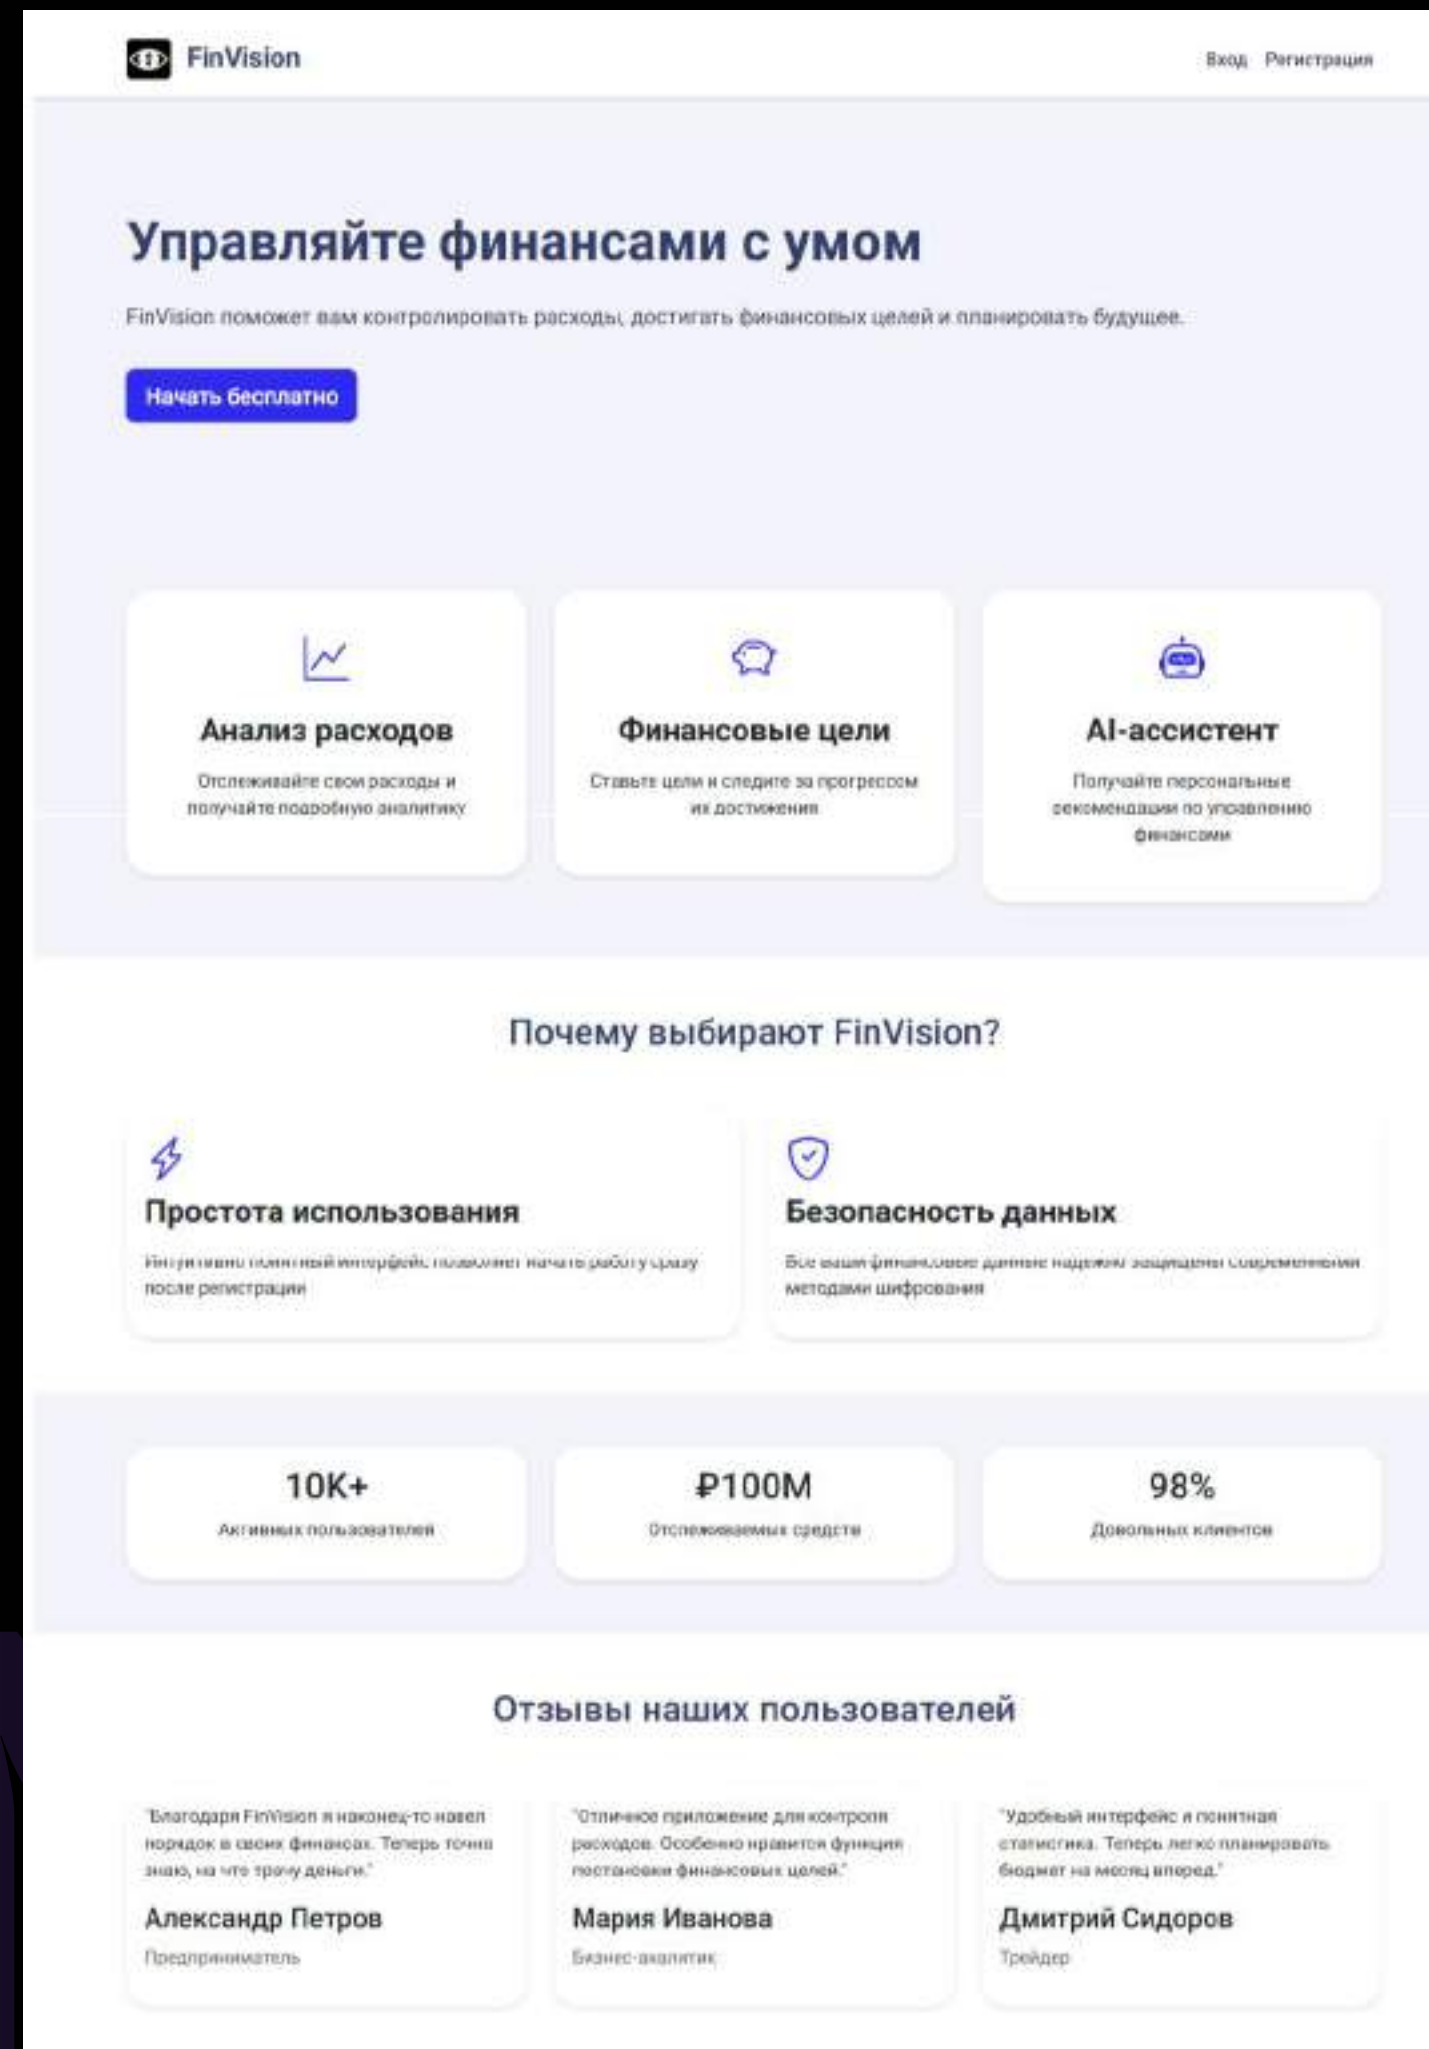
FinVision

Вход Регистрация

Управляйте финансами с умом

FinVision поможет вам контролировать расходы, достигать финансовых целей и планировать будущее.

Начать бесплатно

Анализ расходов

Отслеживайте свои расходы и получайте подробную аналитику

Финансовые цели

Ставьте цели и следите за прогрессом их достижения

AI-ассистент

Получайте персональные рекомендации по управлению финансами

Почему выбирают FinVision?

Простота использования

Интуитивно понятный интерфейс позволяет начать работу сразу после регистрации

Безопасность данных

Все ваши финансовые данные надежно защищены современными методами шифрования

10K+

Активных пользователей

₽100M

Отслеживаемых средств

98%

Довольных клиентов

Отзывы наших пользователей

"Благодаря FinVision я наконец-то навел порядок в своих финансах. Теперь точно знаю, на что трачу деньги."

Александр Петров

Предприниматель

"Отличное приложение для контроля расходов. Особенно нравится функция постановки финансовых целей."

Мария Иванова

Бизнес-аналитик

"Удобный интерфейс и понятная статистика. Теперь легко планировать бюджет на месяц вперед."

Дмитрий Сидоров

Трейдер